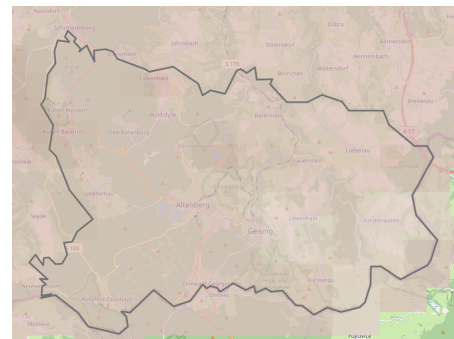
Naundorf
Schellerhau
Dittersdorf
Sadisdorf
Bärenstein
Altenberg
Geising
Lauenstein
Liebenau
Fürstenwalde
Hermsdorf
Zinnwald
Cínovec
S 178
S 183
A 17
Dippoldiswalde
Reinhardtsgrimma
Glashütte
Liebstadt
Bad Gottleuba
Lužice
Moldava
Pohled
Fojtovice